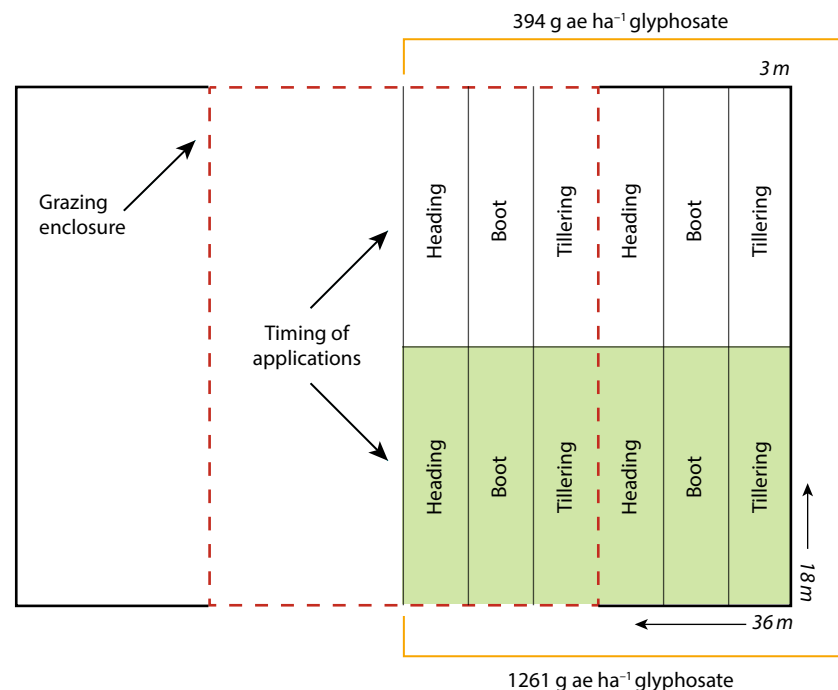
394 g ae ha$^{-1}$ glyphosate

3 m

Grazing enclosure

Timing of applications

Heading
Boot
Tillering
Heading
Boot
Tillering

Heading
Boot
Tillering
Heading
Boot
Tillering

18 m

36 m

1261 g ae ha$^{-1}$ glyphosate